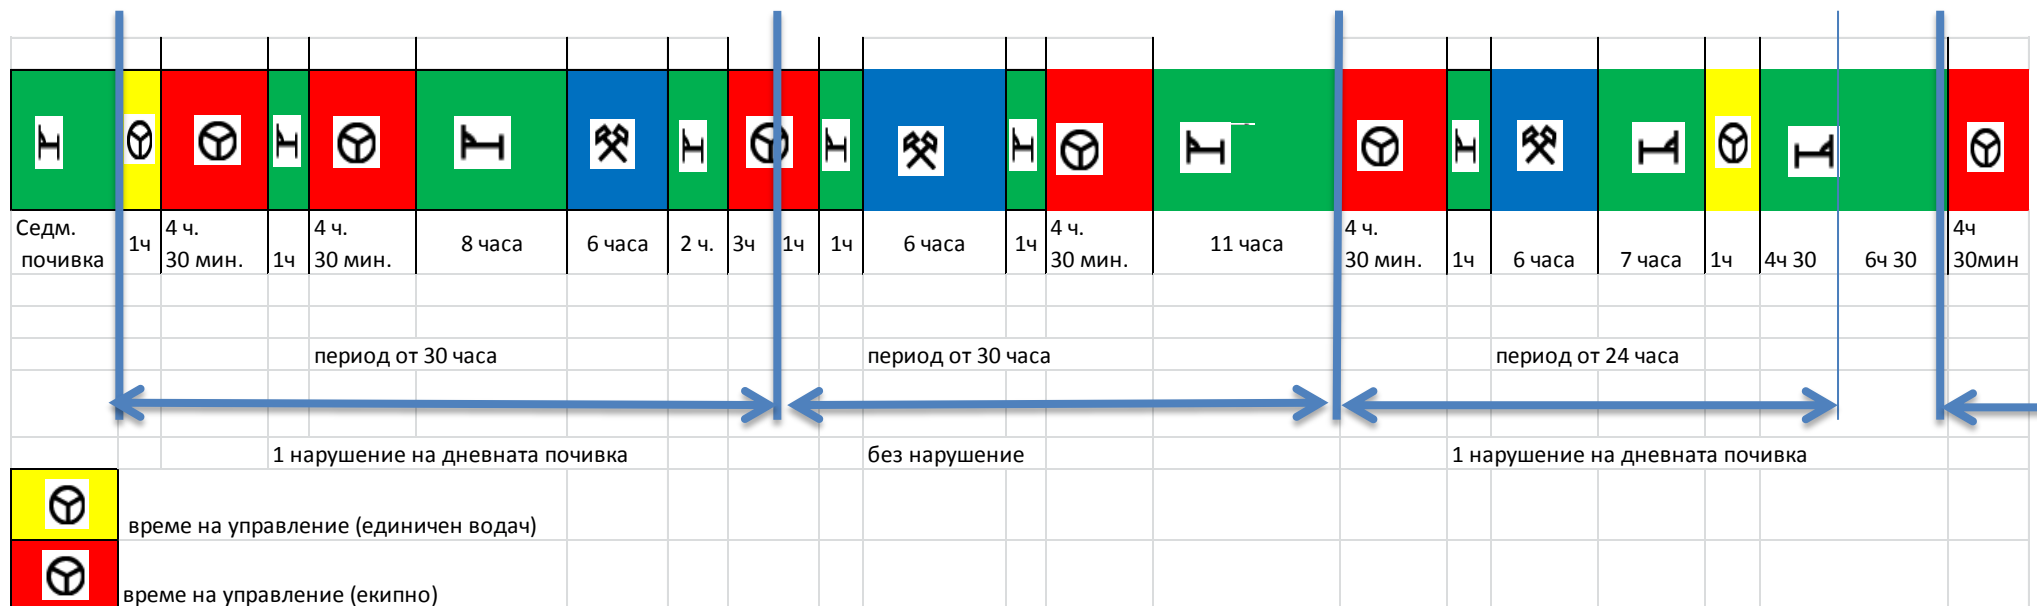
| Седм. почивка | 1ч | 4 ч. 30 мин. | 1ч | 4 ч. 30 мин. | 8 часа | 6 часа | 2 ч. | 3ч | 1ч | 1ч | 6 часа | 1ч | 4 ч. 30 мин. | 11 часа | 4 ч. 30 мин. | 1ч | 6 часа | 7 часа | 1ч | 4ч 30 | 6ч 30 | 4ч 30мин |
|---|---|---|---|---|---|---|---|---|---|---|---|---|---|---|---|---|---|---|---|---|---|---|

период от 30 часа

период от 30 часа

период от 24 часа

1 нарушение на дневната почивка

без нарушение

1 нарушение на дневната почивка

време на управление (единичен водач)

време на управление (екипно)